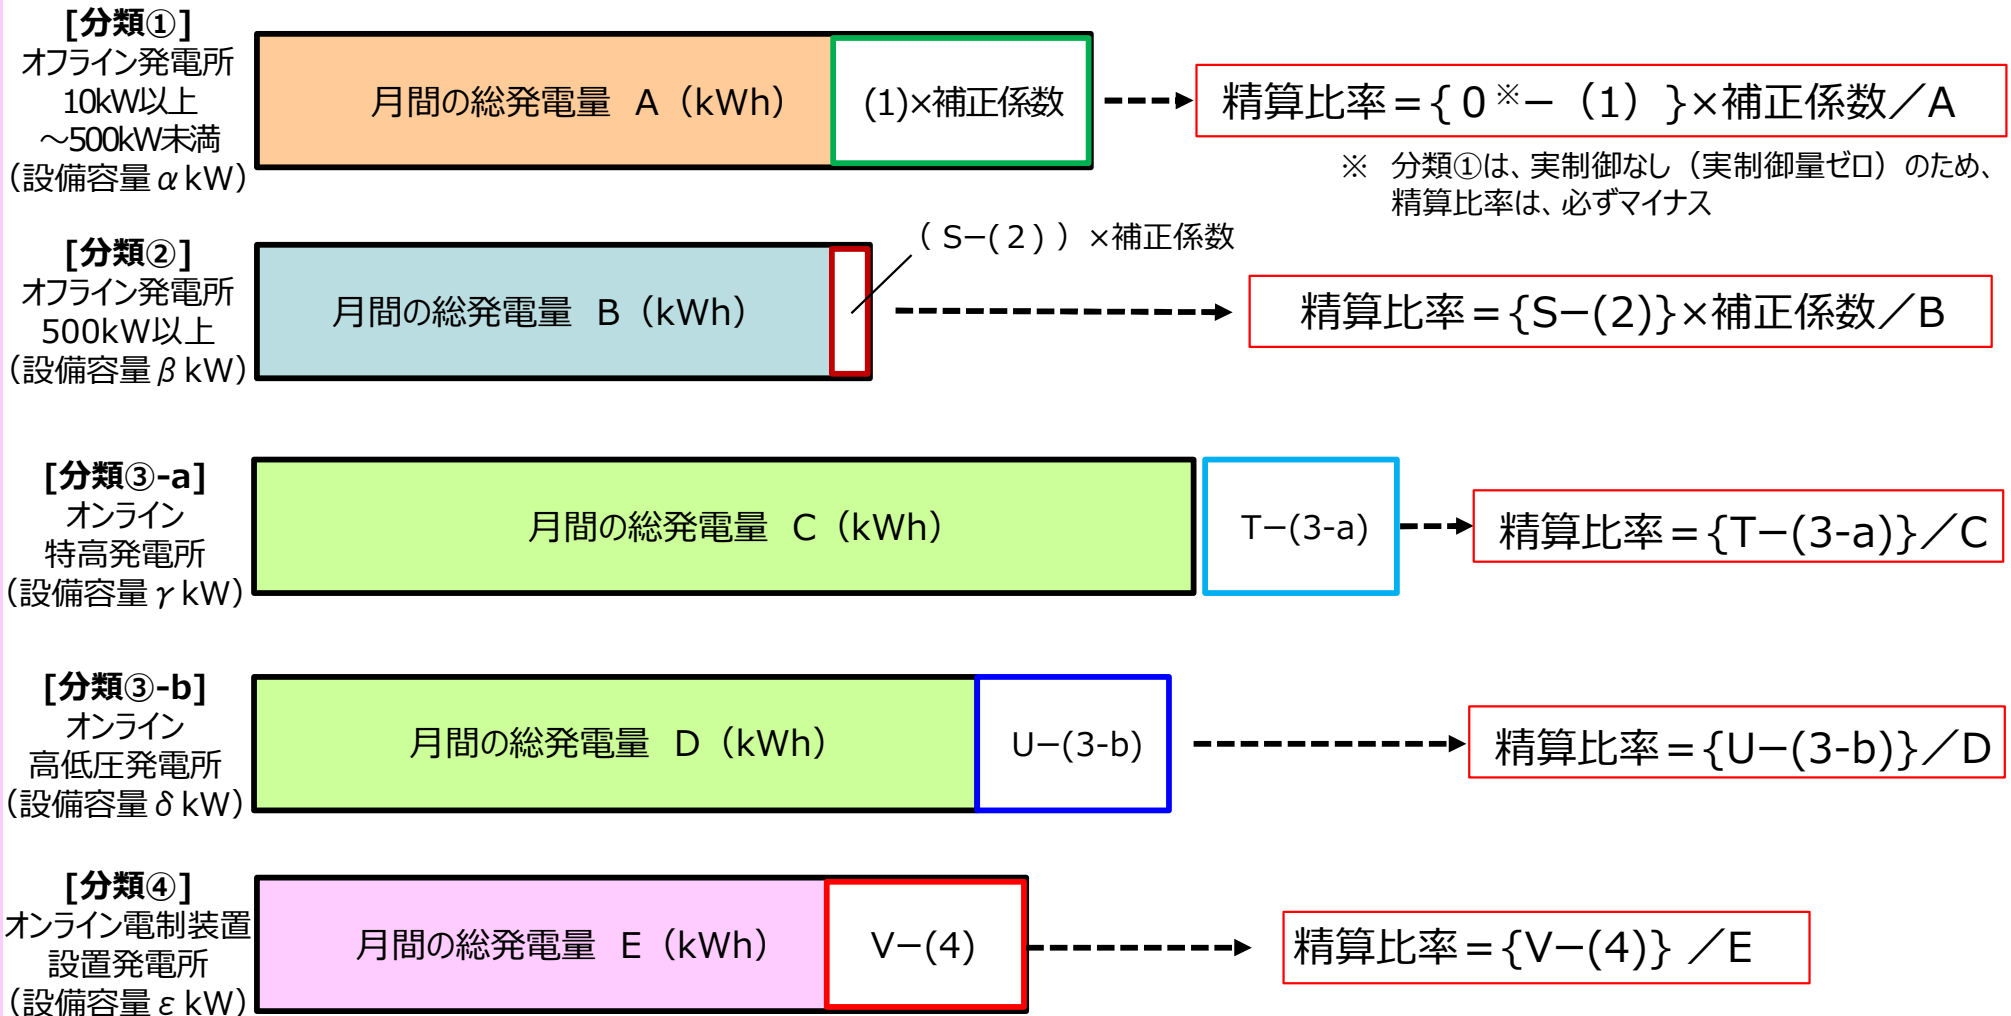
[分類①]
オフライン発電所
10kW以上
～500kW未満
（設備容量 α kW）

月間の総発電量　A（kWh）

(1)×補正係数

精算比率＝{ 0 ※－（1）}×補正係数／A

※　分類①は、実制御なし（実制御量ゼロ）のため、精算比率は、必ずマイナス

[分類②]
オフライン発電所
500kW以上
（設備容量 β kW）

月間の総発電量　B（kWh）

（S－(2)）×補正係数

精算比率＝{S－(2)}×補正係数／B

[分類③-a]
オンライン
特高発電所
（設備容量 γ kW）

月間の総発電量　C（kWh）

T－(3-a)

精算比率＝{T－(3-a)}／C

[分類③-b]
オンライン
高低圧発電所
（設備容量 δ kW）

月間の総発電量　D（kWh）

U－(3-b)

精算比率＝{U－(3-b)}／D

[分類④]
オンライン電制装置
設置発電所
（設備容量 ε kW）

月間の総発電量　E（kWh）

V－(4)

精算比率＝{V－(4)} ／E